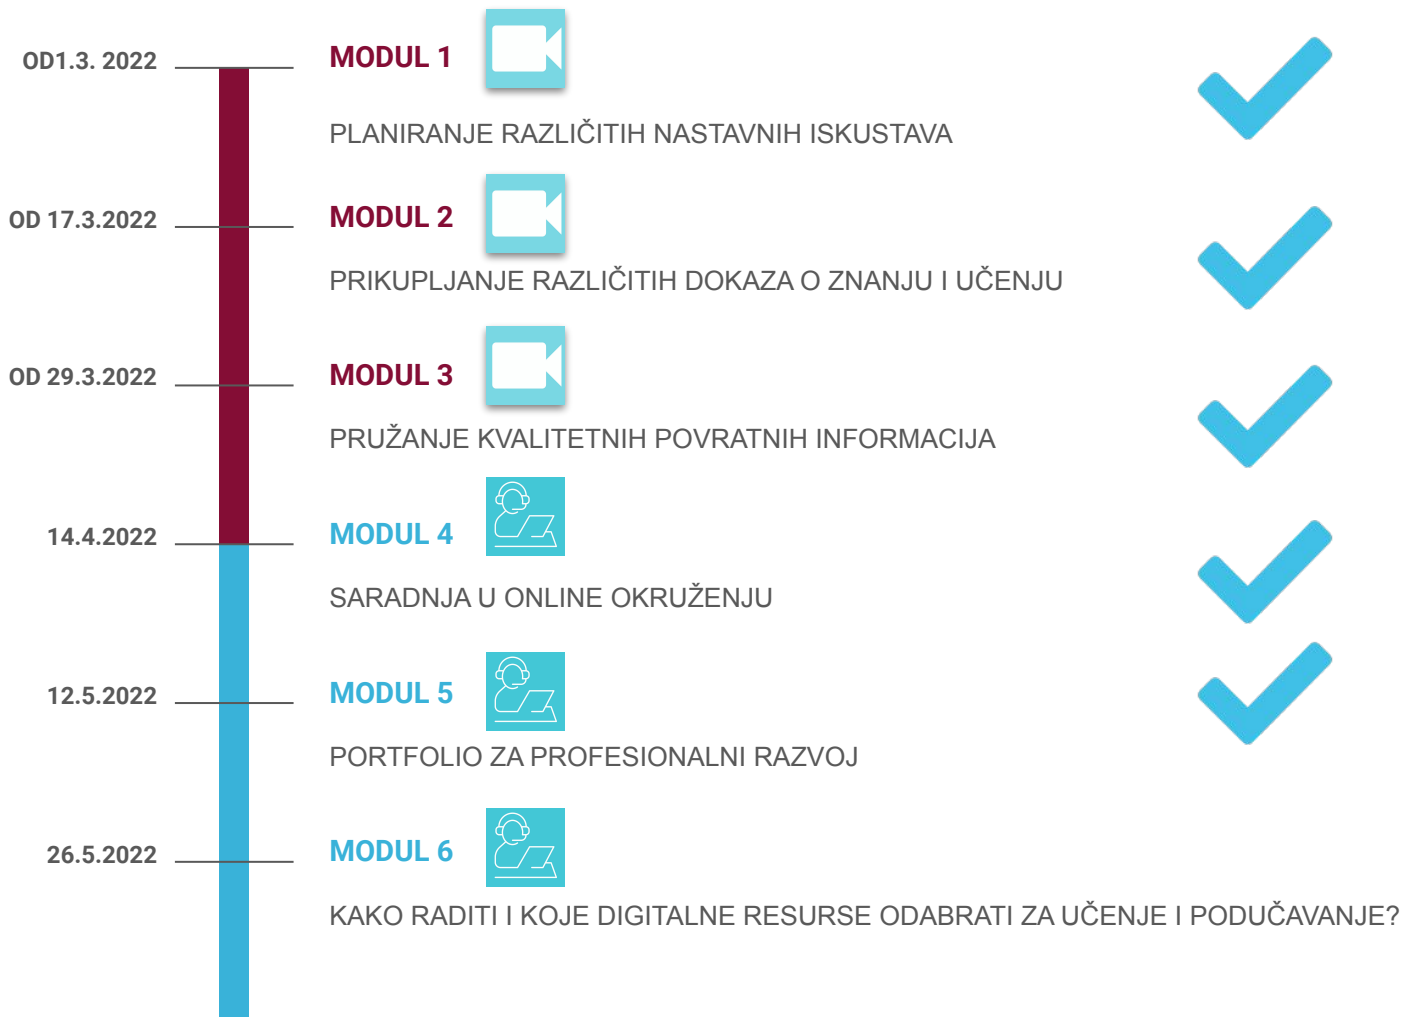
OD1.3. 2022

MODUL 1

PLANIRANJE RAZLIČITIH NASTAVNIH ISKUSTAVA

OD 17.3.2022

MODUL 2

PRIKUPLJANJE RAZLIČITIH DOKAZA O ZNANJU I UČENJU

OD 29.3.2022

MODUL 3

PRUŽANJE KVALITETNIH POVRATNIH INFORMACIJA

14.4.2022

MODUL 4

SARADNJA U ONLINE OKRUŽENJU

12.5.2022

MODUL 5

PORTFOLIO ZA PROFESIONALNI RAZVOJ

26.5.2022

MODUL 6

KAKO RADITI I KOJE DIGITALNE RESURSE ODABRATI ZA UČENJE I PODUČAVANJE?